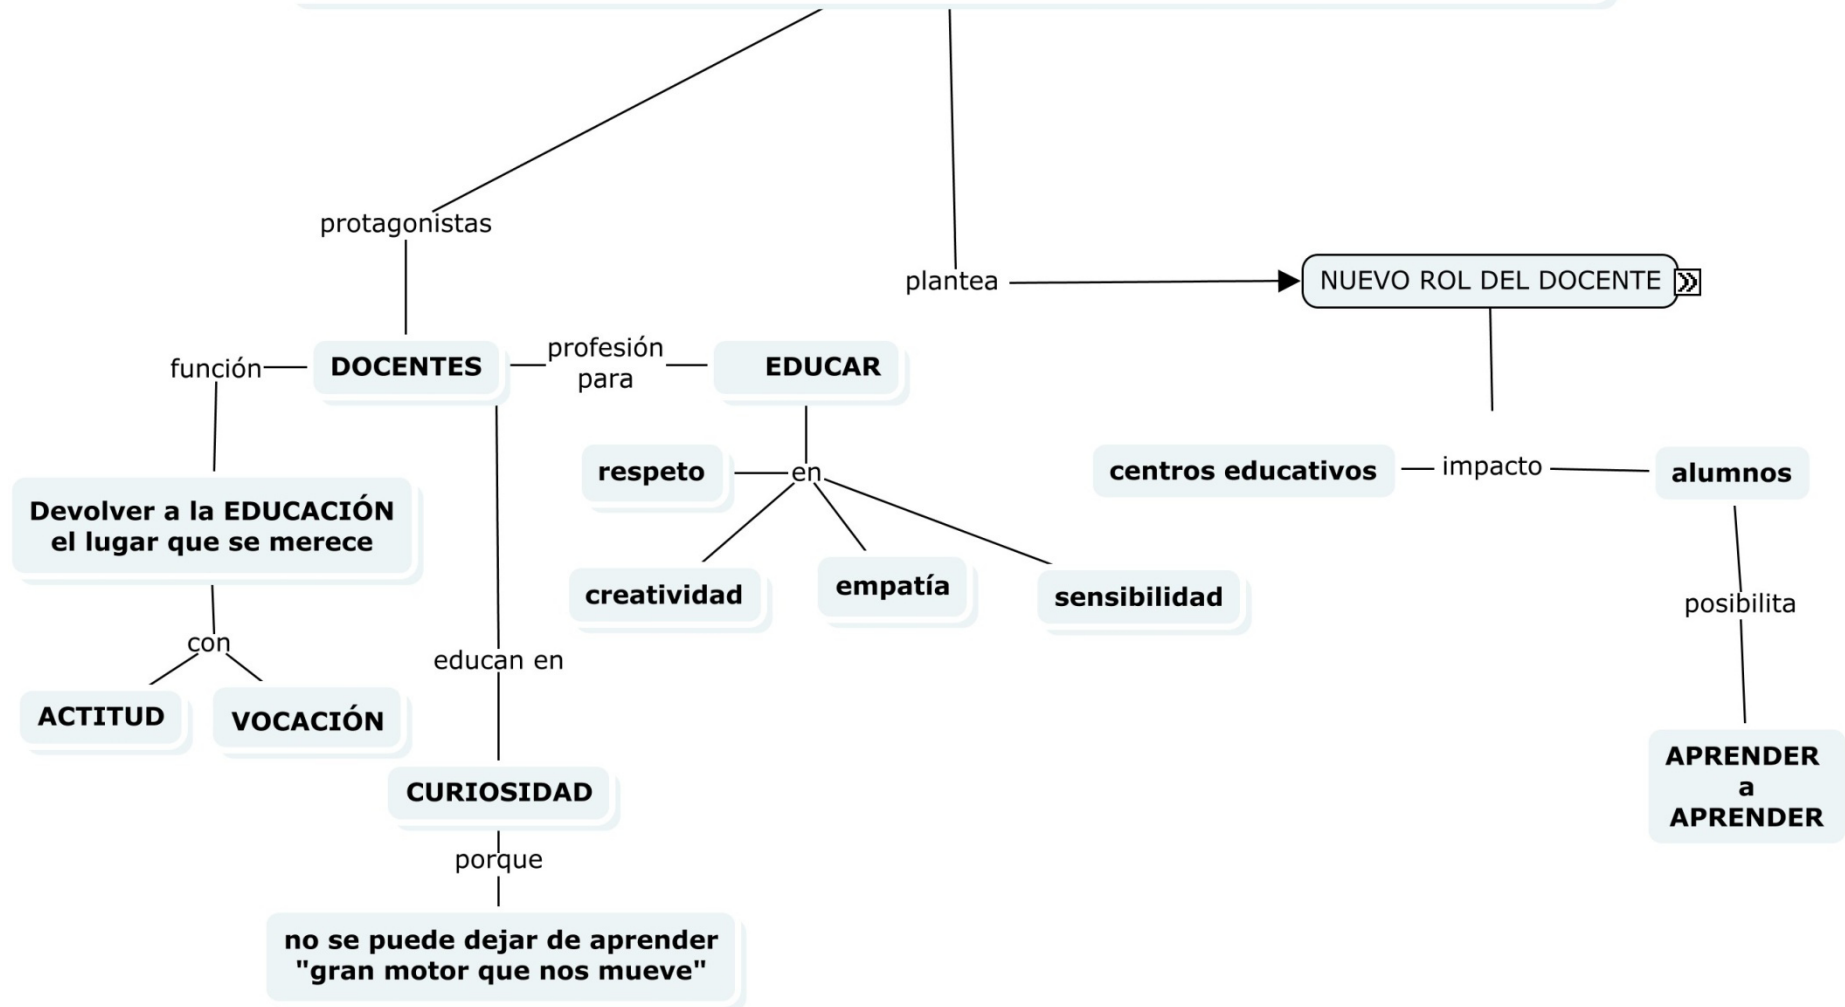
protagonistas

plantea

NUEVO ROL DEL DOCENTE

función

DOCENTES

profesión para

EDUCAR

respeto

en

centros educativos

impacto

alumnos

Devolver a la EDUCACIÓN el lugar que se merece

creatividad

empatía

sensibilidad

posibilita

con

educan en

ACTITUD

VOCACIÓN

APRENDER a APRENDER

CURIOSIDAD

porque

no se puede dejar de aprender "gran motor que nos mueve"